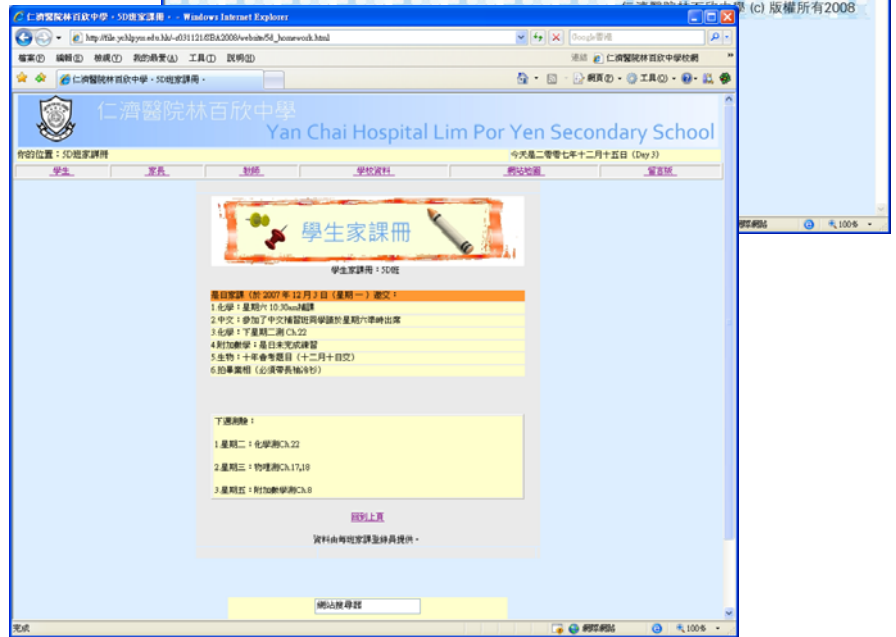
仁濟醫院林百欣中學 (c) 版權所有2008

仁濟醫院林百欣中學 - 5D班家課冊 - Windows Internet Explorer

http://tile.ychlpyss.edu.hk/~s031121/SBA2008/website/5d_homework.html

Google搜尋

檔案(F) 編輯(E) 檢視(V) 我的最愛(A) 工具(T) 說明(H)

連結 仁濟醫院林百欣中學校網

仁濟醫院林百欣中學 - 5D班家課冊 -

網頁(P) 工具(O)

仁濟醫院林百欣中學
Yan Chai Hospital Lim Por Yen Secondary School

你的位置：5D班家課冊

今天是二零零七年十二月十五日 (Day 3)

| 學生 | 家長 | 教師 | 學校資料 | 網站地圖 | 留言版 |
|---|---|---|---|---|---|

學生家課冊

學生家課冊：5D班

是日家課（於 2007 年 12 月 3 日（星期一）遞交：
1.化學：星期六 10:30am補課
2.中文：參加了中文補習班同學請於星期六準時出席
3.化學：下星期二測 Ch.22
4.附加數學：是日未完成練習
5.生物：十年會考題目（十二月十日交）
6.拍畢業相（必須帶長袖冷衫）

下週測驗：

1.星期二：化學測Ch.22

2.星期三：物理測Ch.17,18

3.星期五：附加數學測Ch.8

回到上頁

資料由每班家課登錄員提供。

網站搜尋器

完成

網際網路

100%